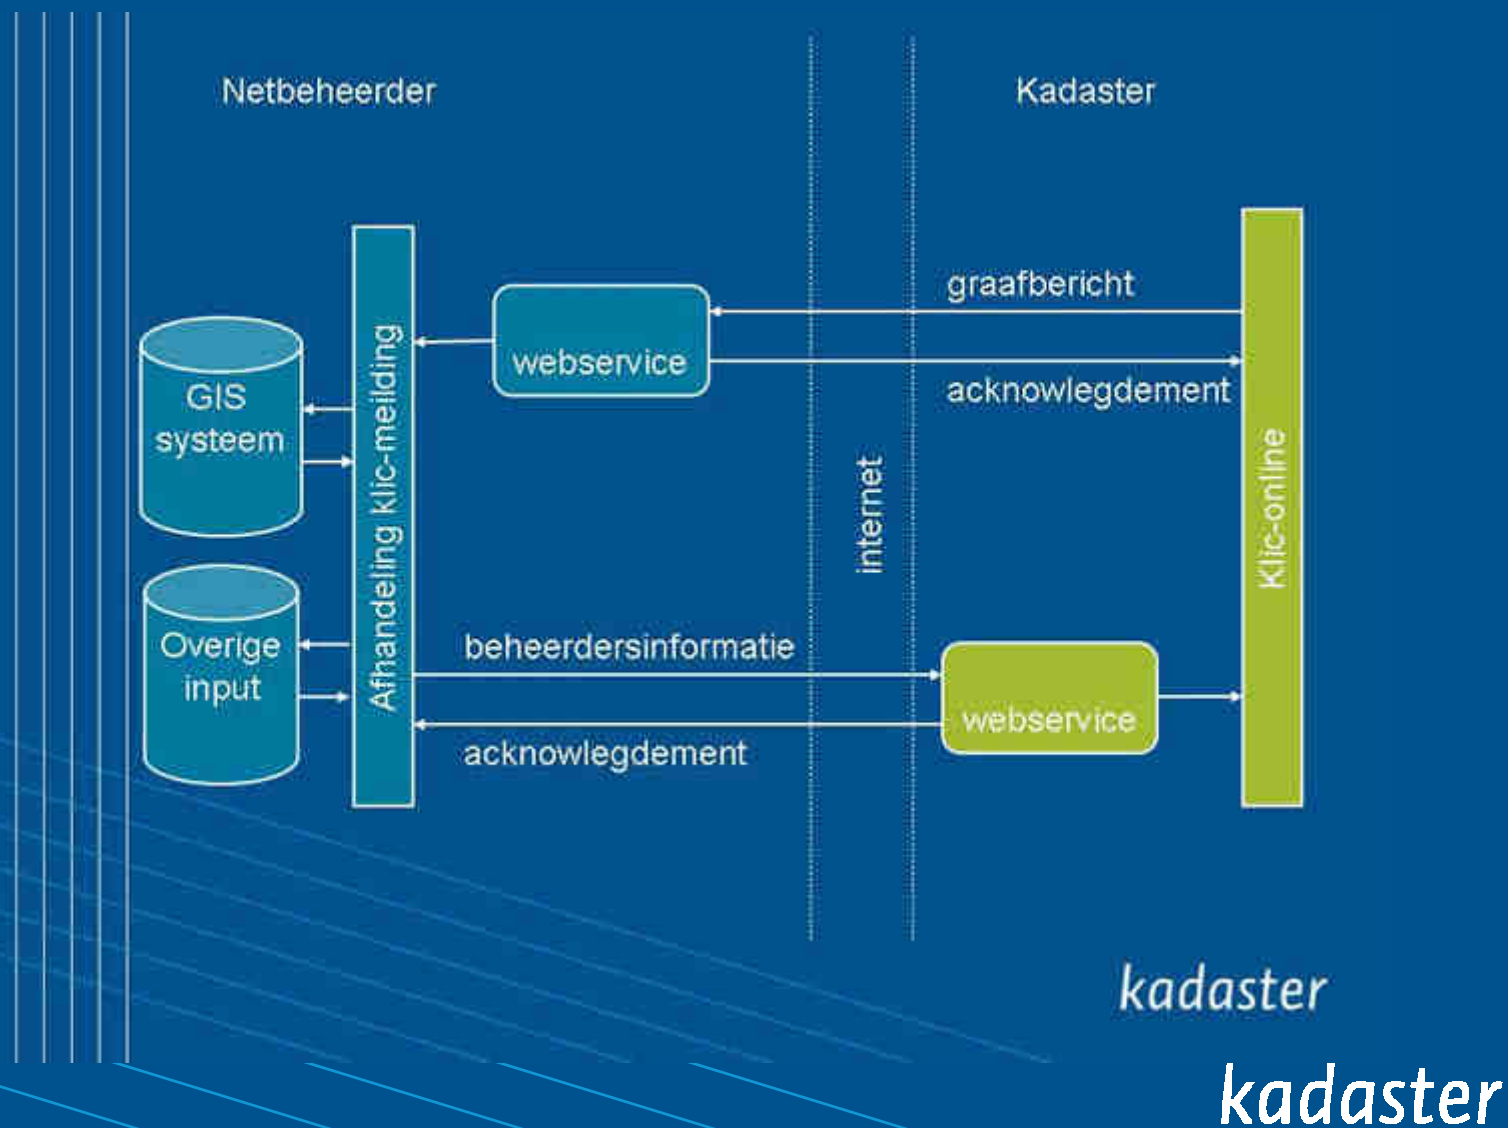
Netbeheerder

Kadaster

GIS systeem

Overige input

Afhandeling klic-melding

webservice

graafbericht

acknowlegdement

internet

Klic-online

beheerdersinformatie

acknowlegdement

webservice

kadaster

kadaster